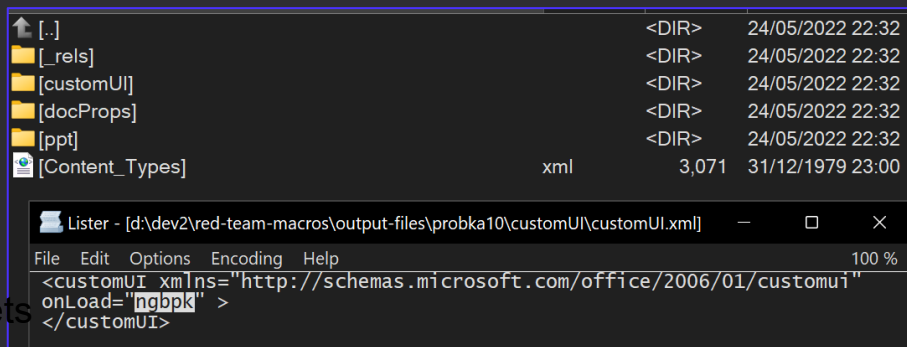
| | | | |
|---|---|---|---|
| [..] | | <DIR> | 24/05/2022 22:32 |
| [_rels] | | <DIR> | 24/05/2022 22:32 |
| [customUI] | | <DIR> | 24/05/2022 22:32 |
| [docProps] | | <DIR> | 24/05/2022 22:32 |
| [ppt] | | <DIR> | 24/05/2022 22:32 |
| [Content_Types] | xml | 3,071 | 31/12/1979 23:00 |

Lister - [d:\dev2\red-team-macros\output-files\probka10\customUI\customUI.xml]

File Edit Options Encoding Help 100 %

<customUI xmlns="http://schemas.microsoft.com/office/2006/01/customui" onLoad="ngbpk" >
</customUI>

ets